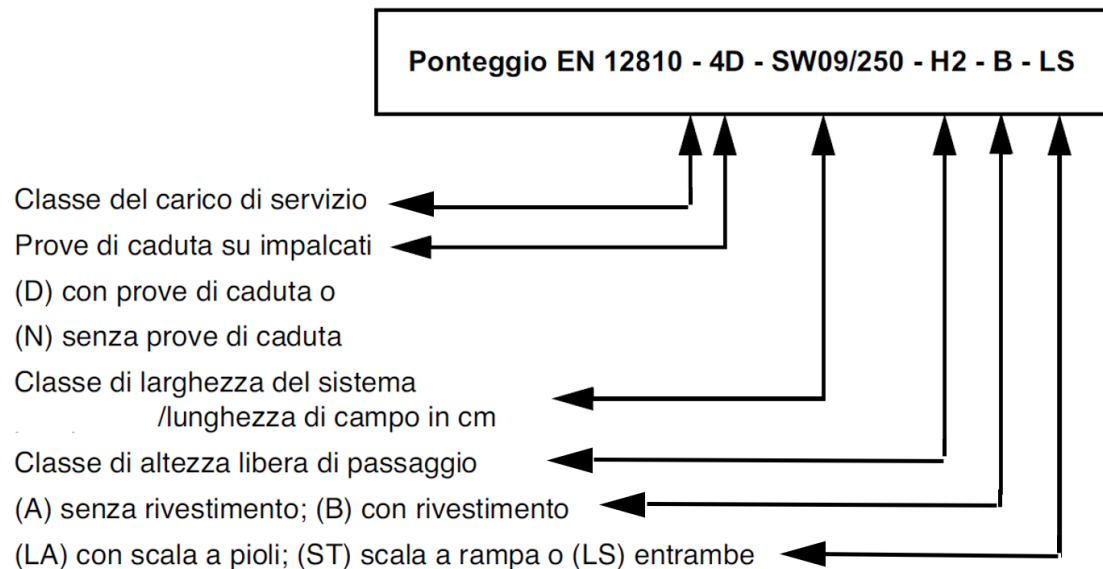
Ponteggio EN 12810 - 4D - SW09/250 - H2 - B - LS

Classe del carico di servizio

Prove di caduta su impalcati

(D) con prove di caduta o

(N) senza prove di caduta

Classe di larghezza del sistema /lunghezza di campo in cm

Classe di altezza libera di passaggio

(A) senza rivestimento; (B) con rivestimento

(LA) con scala a pioli; (ST) scala a rampa o (LS) entrambe